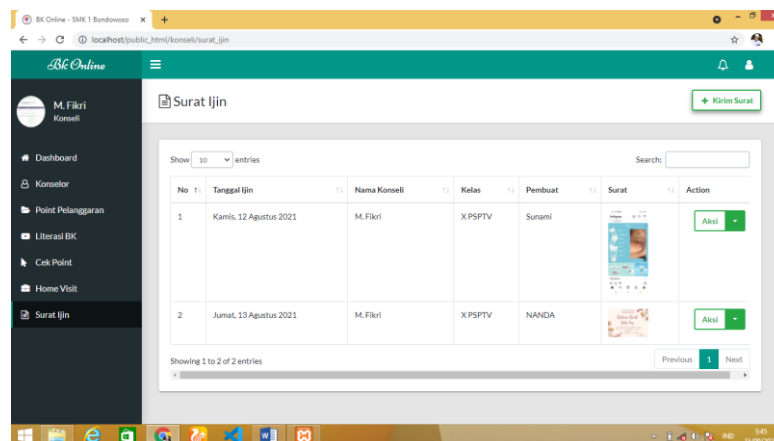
BK Online - SMK 1 Bondowoso ×

localhost/public_html/konseli/surat_ijin

Bk Online

M. Fikri
Konseli

Dashboard
Konselor
Point Pelanggaran
Literasi BK
Cek Point
Home Visit
Surat Ijin

Surat Ijin

+ Kirim Surat

Show 10 entries

Search:

| No | Tanggal Ijin | Nama Konseli | Kelas | Pembuat | Surat | Action |
|---|---|---|---|---|---|---|
| 1 | Kamis, 12 Agustus 2021 | M. Fikri | X PSPTV | Sunami | | Aksi |
| 2 | Jumat, 13 Agustus 2021 | M. Fikri | X PSPTV | NANDA | | Aksi |

Showing 1 to 2 of 2 entries

Previous 1 Next

IND 9:45